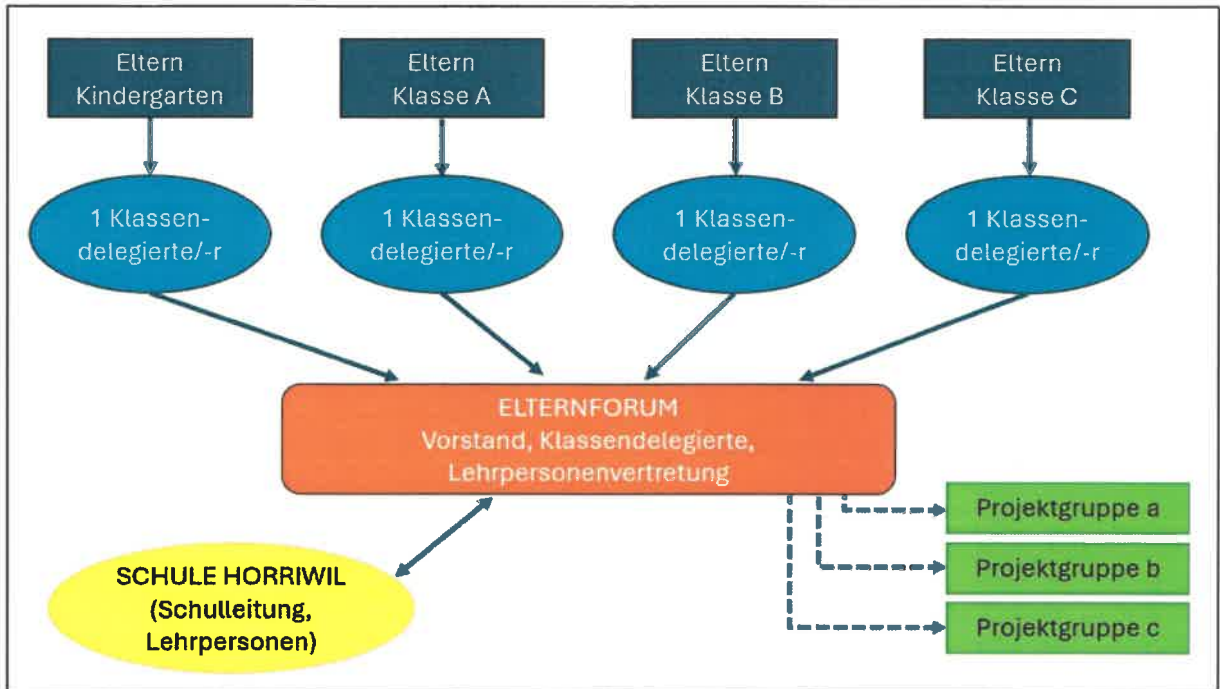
Eltern Kindergarten

Eltern Klasse A

Eltern Klasse B

Eltern Klasse C

1 Klassendelegierte/-r

1 Klassendelegierte/-r

1 Klassendelegierte/-r

1 Klassendelegierte/-r

ELTERNFORUM
Vorstand, Klassendelegierte, Lehrpersonenvertretung

Projektgruppe a

Projektgruppe b

Projektgruppe c

SCHULE HORRIWIL
(Schulleitung, Lehrpersonen)